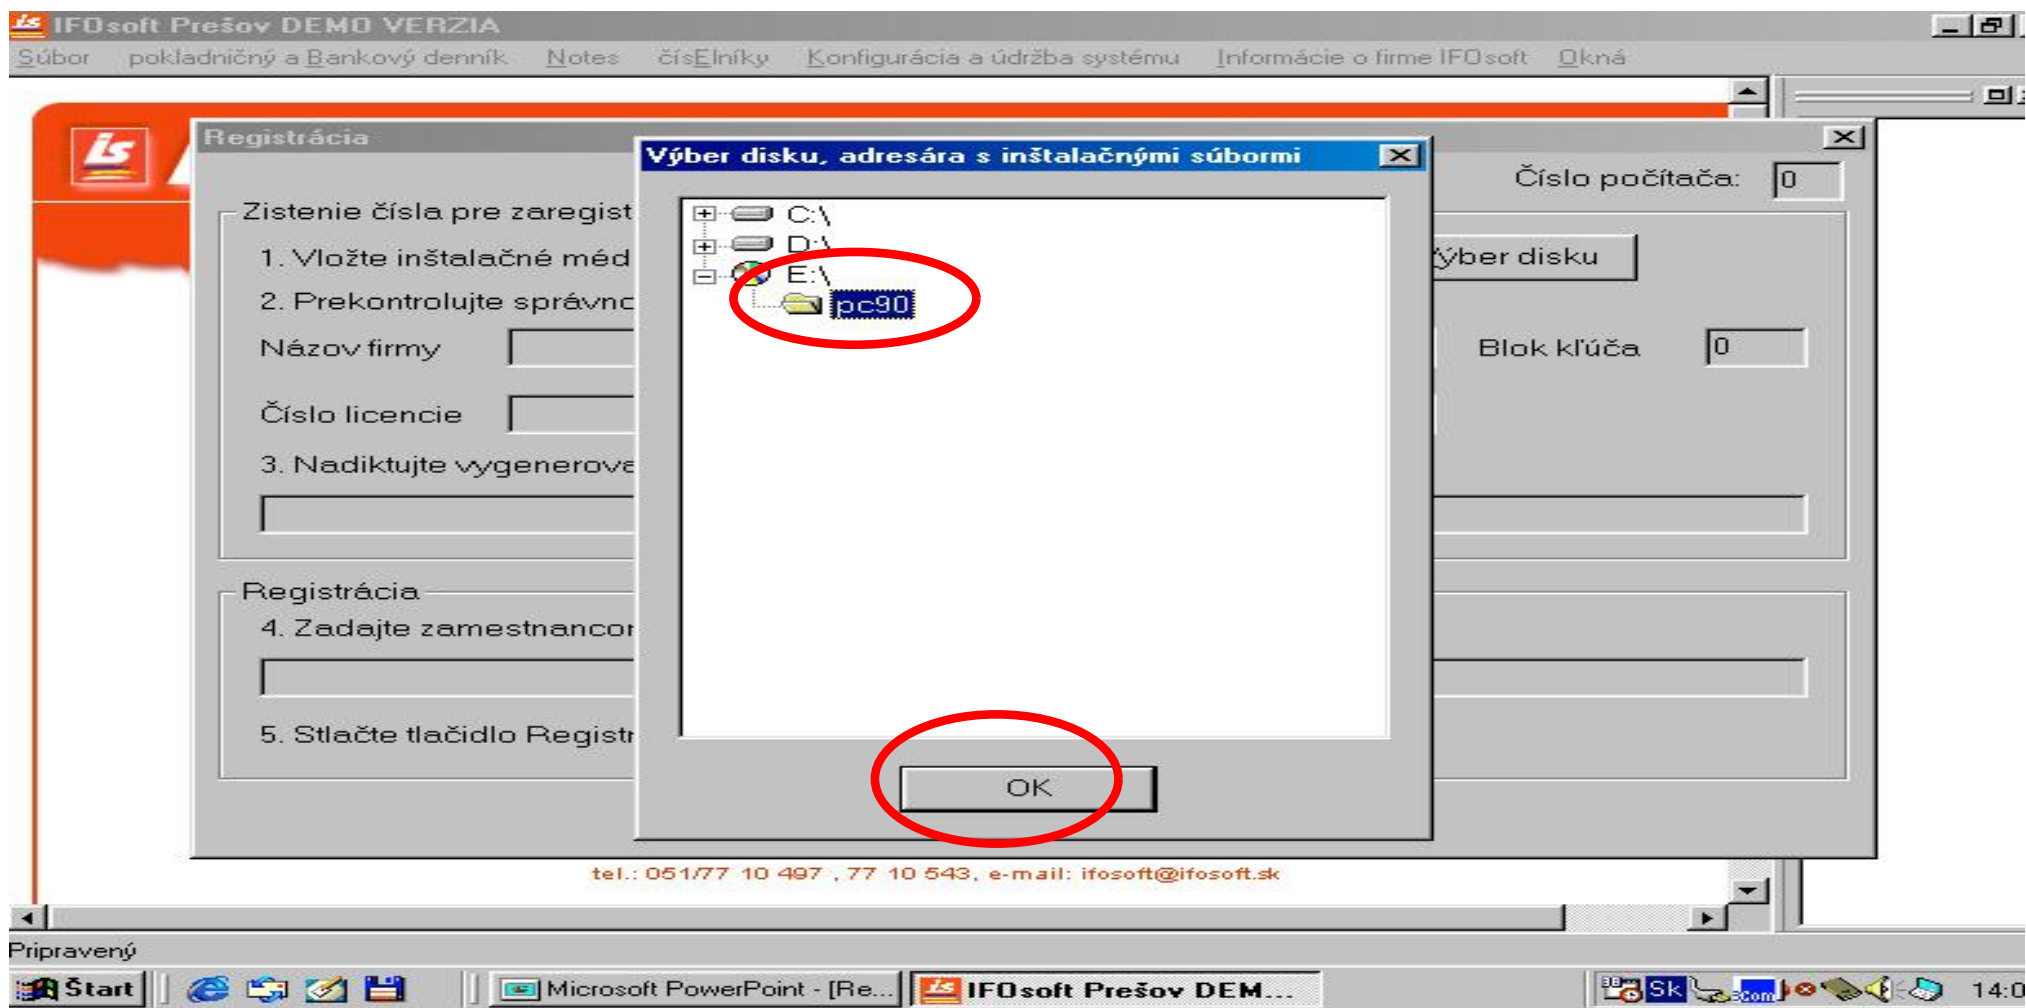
IFOsoft Prešov DEMO VERZIA

Súbor pokladničný a Bankový denník Notes čísElníky Konfigurácia a údržba systému Informácie o firme IFOsoft Okná

Registrácia

Zistenie čísla pre zaregist

1. Vložte inštalačné méd

2. Prekontrolujte správnc

Názov firmy

Číslo licencie

3. Nadiktujte vygenerova

Registrácia

4. Zadajte zamestnancor

5. Stlačte tlačidlo Registr

Číslo počítača: 0

ýber disku

Blok kľúča 0

Výber disku, adresára s inštalačnými súbormi

C:\
D:\
E:\
pc90

OK

tel.: 051/77 10 497 , 77 10 543, e-mail: ifosoft@ifosoft.sk

Pripravený

Štart Microsoft PowerPoint - [Re... IFOsoft Prešov DEM... Sk 14:0